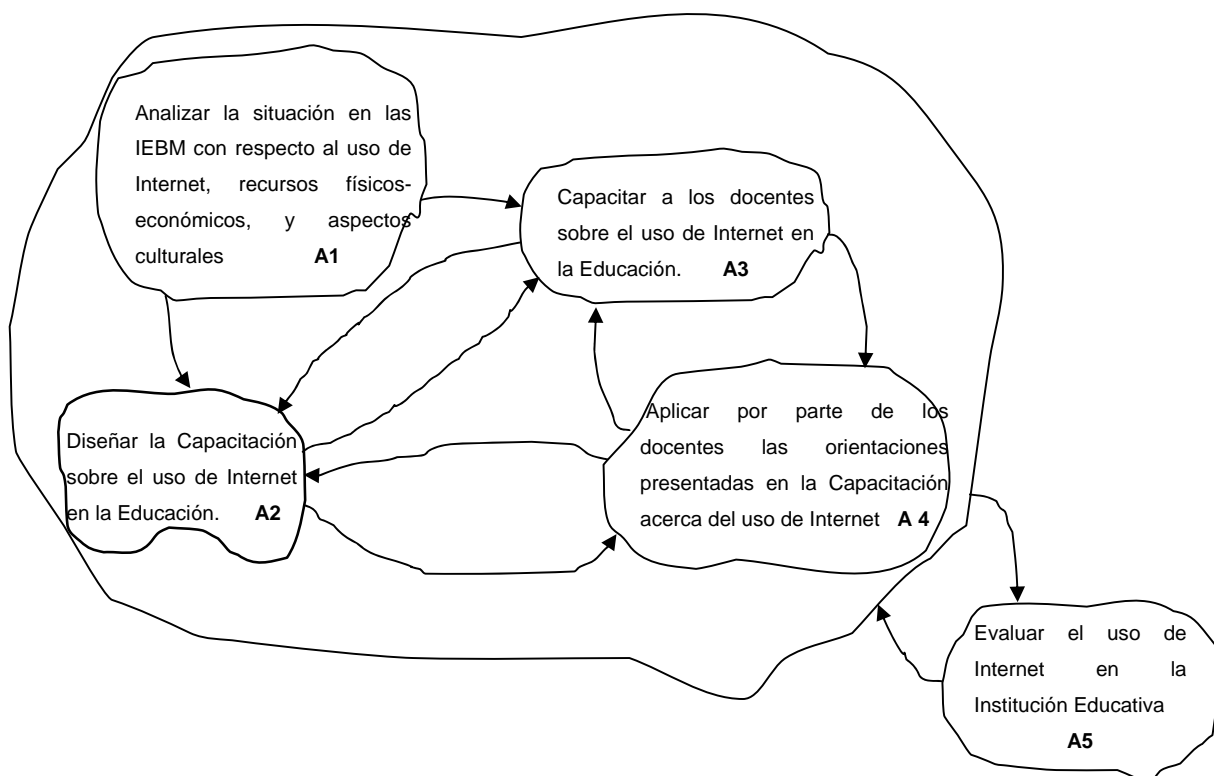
Analizar la situación en las IEBM con respecto al uso de Internet, recursos físicos-económicos, y aspectos culturales **A1**

Capacitar a los docentes sobre el uso de Internet en la Educación. **A3**

Diseñar la Capacitación sobre el uso de Internet en la Educación. **A2**

Aplicar por parte de los docentes las orientaciones presentadas en la Capacitación acerca del uso de Internet **A 4**

Evaluar el uso de Internet en la Institución Educativa **A5**